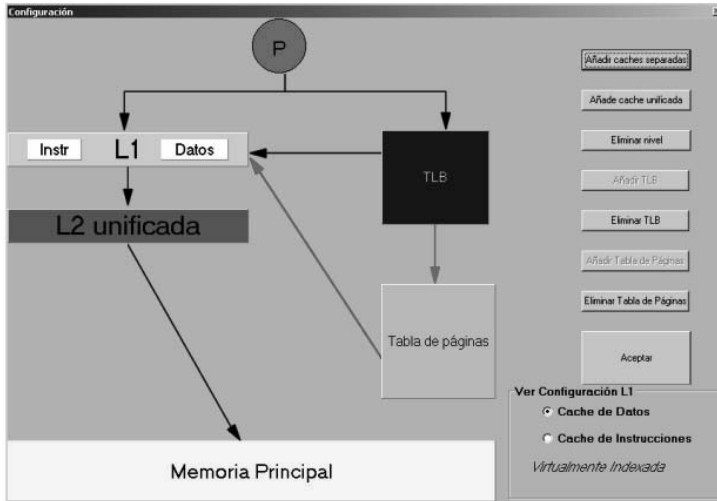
Configuración

P

Instr L1 Datos

TLB

L2 unificada

Tabla de páginas

Memoria Principal

Añadir caches separadas

Añade cache unificada

Eliminar nivel

Añadir TLB

Eliminar TLB

Añadir Tabla de Páginas

Eliminar Tabla de Páginas

Aceptar

Ver Configuración L1

Cache de Datos

Cache de Instrucciones

Virtualmente Indexada